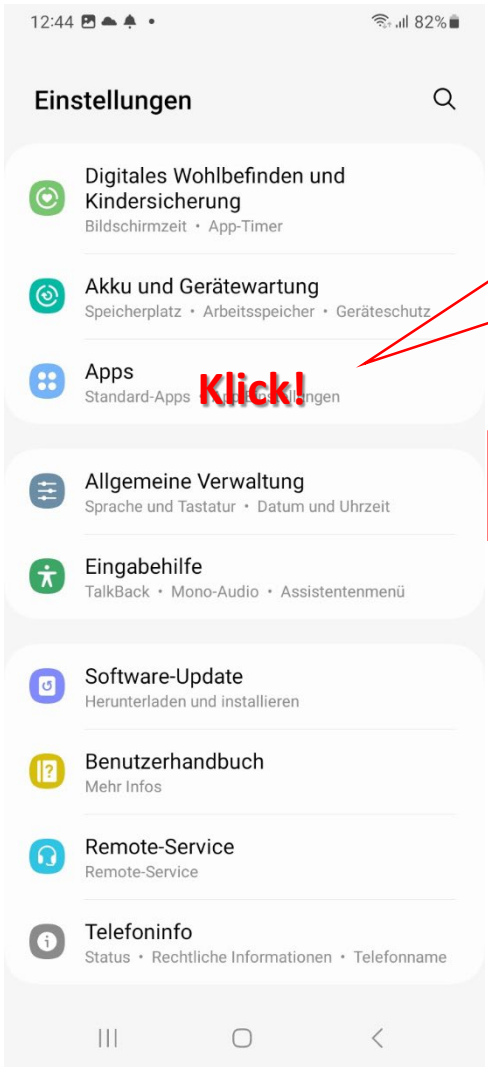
12:44 82%

Einstellungen

Digitales Wohlbefinden und Kindersicherung
Bildschirmzeit • App-Timer

Akku und Gerätewartung
Speicherplatz • Arbeitsspeicher • Geräteschutz

Apps
Standard-Apps • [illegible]ngen

Klick!

Allgemeine Verwaltung
Sprache und Tastatur • Datum und Uhrzeit

Eingabehilfe
TalkBack • Mono-Audio • Assistentenmenü

Software-Update
Herunterladen und installieren

Benutzerhandbuch
Mehr Infos

Remote-Service
Remote-Service

Telefoninfo
Status • Rechtliche Informationen • Telefonname